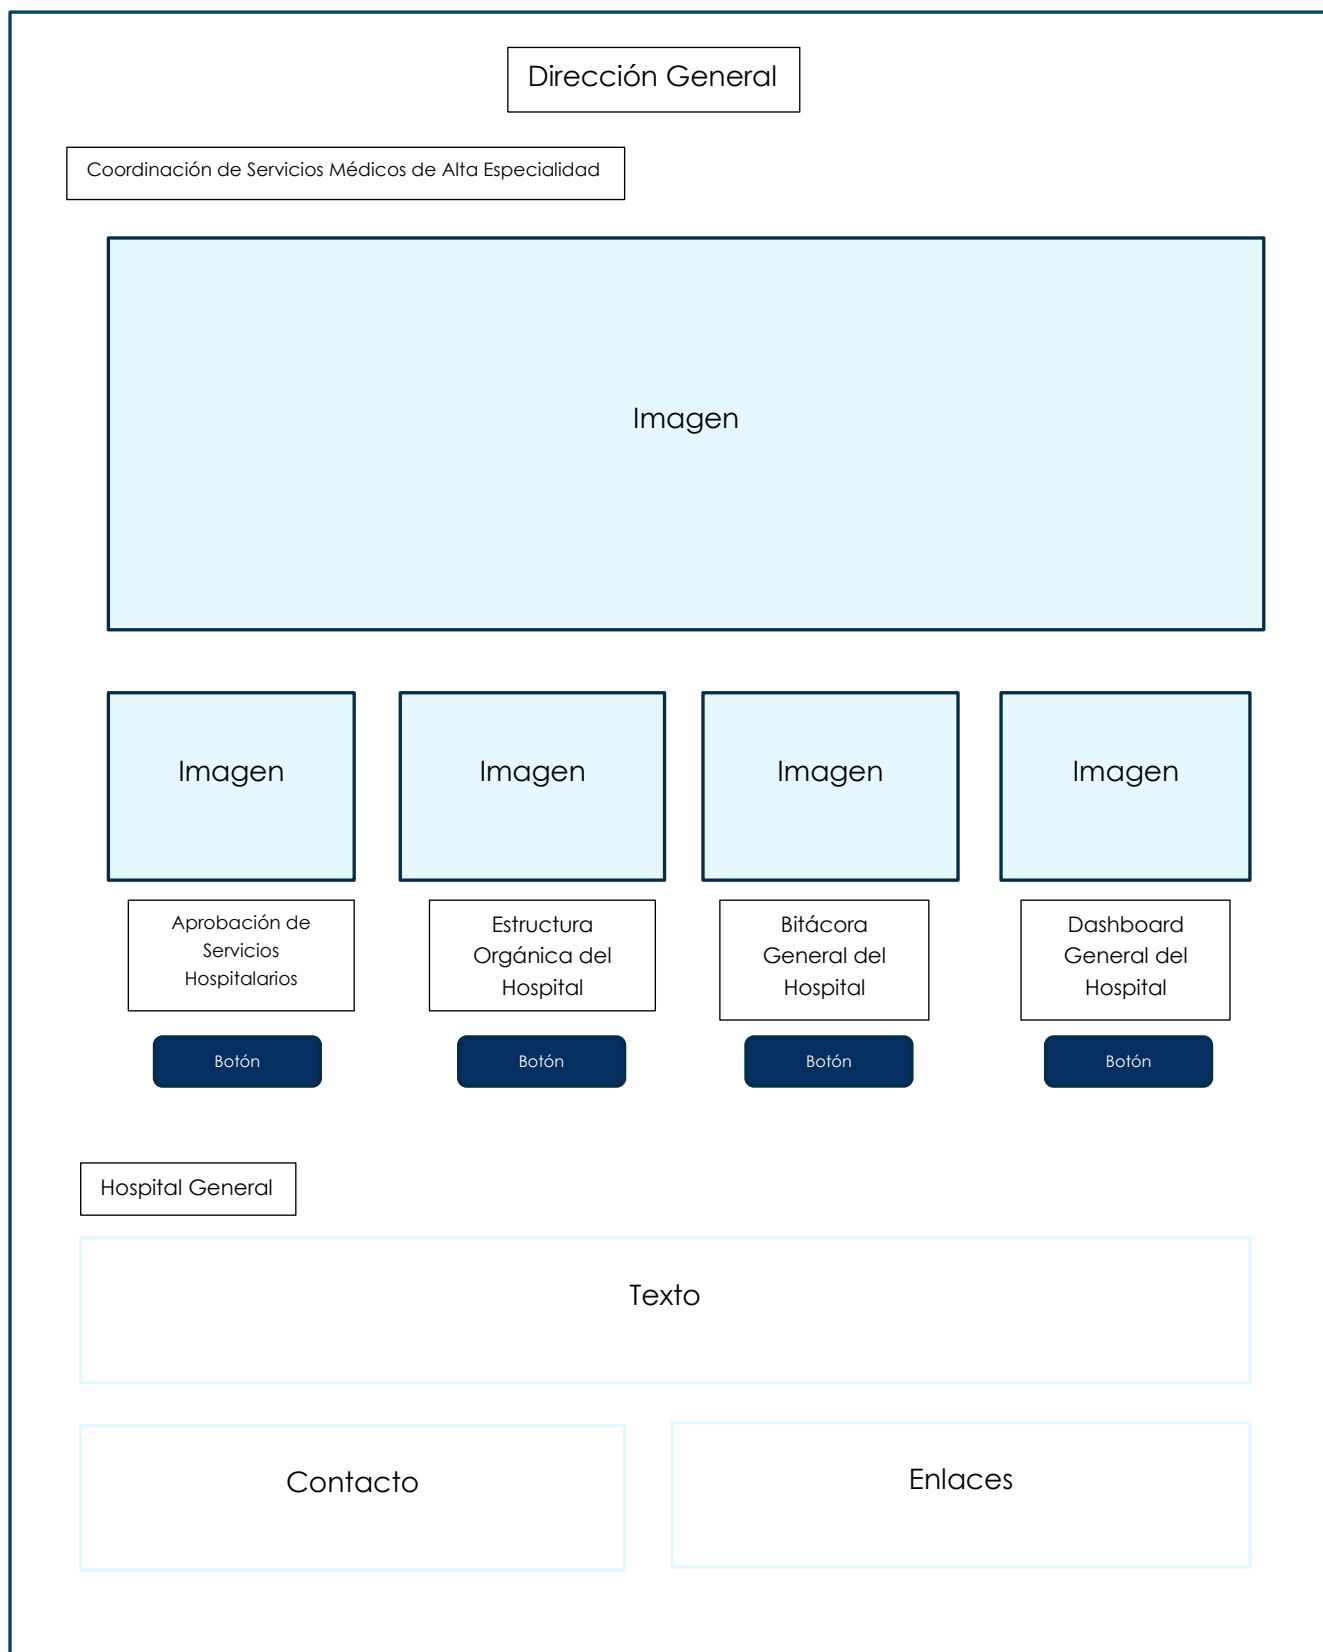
Dirección General

Coordinación de Servicios Médicos de Alta Especialidad

Imagen

Imagen

Imagen

Imagen

Imagen

Aprobación de Servicios Hospitalarios

Estructura Orgánica del Hospital

Bitácora General del Hospital

Dashboard General del Hospital

Botón

Botón

Botón

Botón

Hospital General

Texto

Contacto

Enlaces